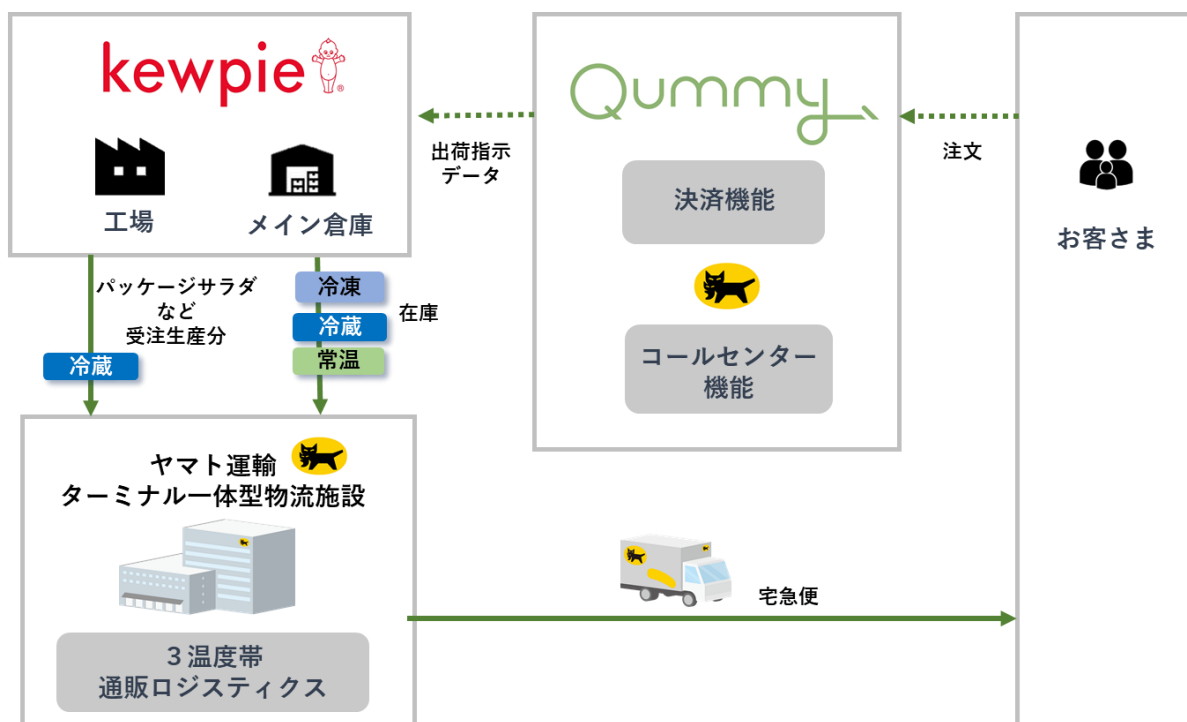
kewpie

工場

メイン倉庫

出荷指示
データ

Qummy

決済機能

コールセンター
機能

注文

お客さま

パッケージサラダ
など
受注生産分

冷蔵

冷凍

冷蔵

常温

在庫

ヤマト運輸
ターミナル一体型物流施設

３温度帯
通販ロジスティクス

宅急便